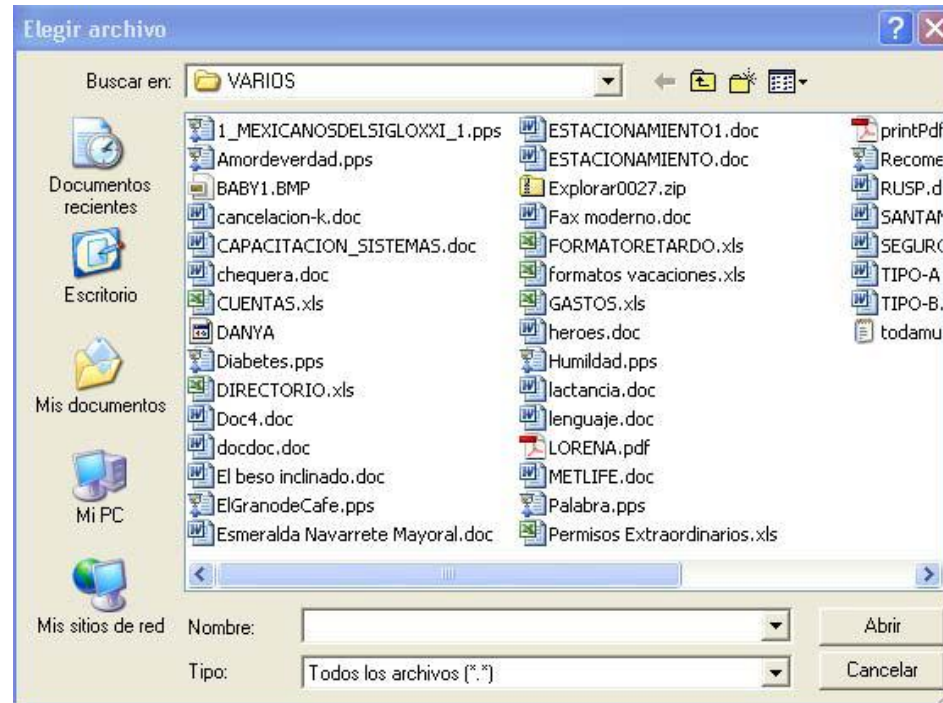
Elegir archivo

Buscar en: VARIOS

Documentos recientes

Escritorio

Mis documentos

Mi PC

Mis sitios de red

1_MEXICANOSDELSIGLOXXI_1.pps
Amordeverdad.pps
BABY1.BMP
cancelacion-k.doc
CAPACITACION_SISTEMAS.doc
chequera.doc
CUENTAS.xls
DANYA
Diabetes.pps
DIRECTORIO.xls
Doc4.doc
docdoc.doc
El beso inclinado.doc
ElGranodeCafe.pps
Esmeralda Navarrete Mayoral.doc

ESTACIONAMIENTO1.doc
ESTACIONAMIENTO.doc
Explorar0027.zip
Fax moderno.doc
FORMATORETARDO.xls
formatos vacaciones.xls
GASTOS.xls
heroes.doc
Humildad.pps
lactancia.doc
lenguaje.doc
LORENA.pdf
METLIFE.doc
Palabra.pps
Permisos Extraordinarios.xls

printPdf
Recome
RUSP.d
SANTAN
SEGURO
TIPO-A
TIPO-B.
todamu

Nombre:
Tipo: Todos los archivos (*.*)

Abrir
Cancelar